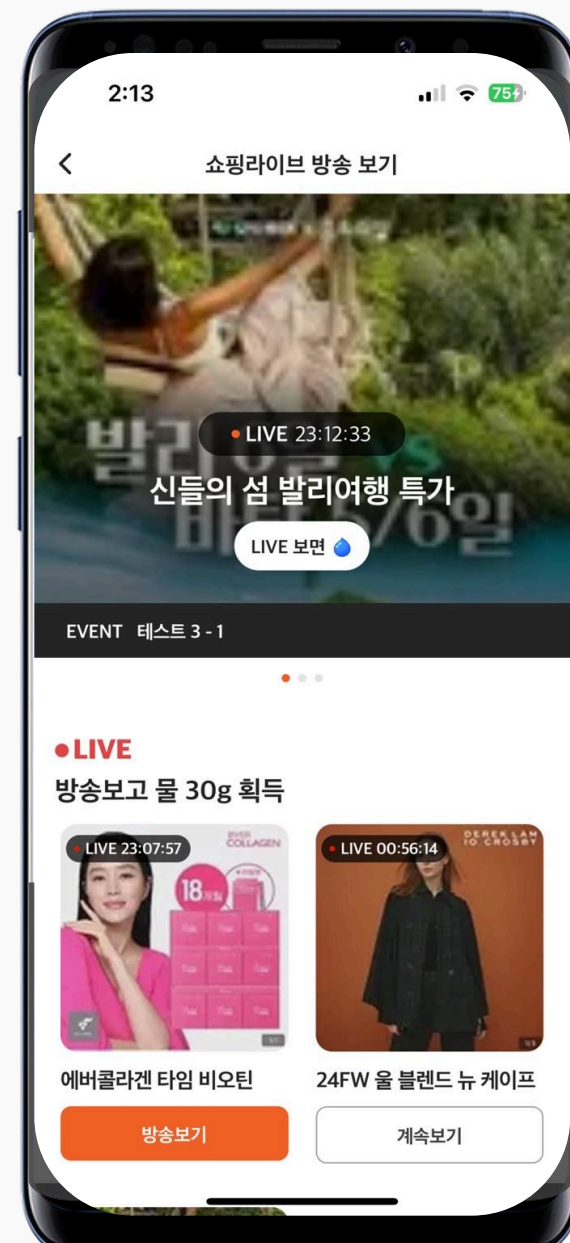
2:13

75

<

쇼핑라이브 방송 보기

LIVE 23:12:33

신들의 섬 발리여행 특가

LIVE 보면

EVENT 테스트 3 - 1

LIVE

방송보고 물 30g 획득

LIVE 23:07:57

EVER COLLAGEN

18

LIVE 00:56:14

DEREK LAM 10 CROSBY

에버콜라겐 타임 비오틴

24FW 울 블렌드 뉴 케이프

방송보기

계속보기